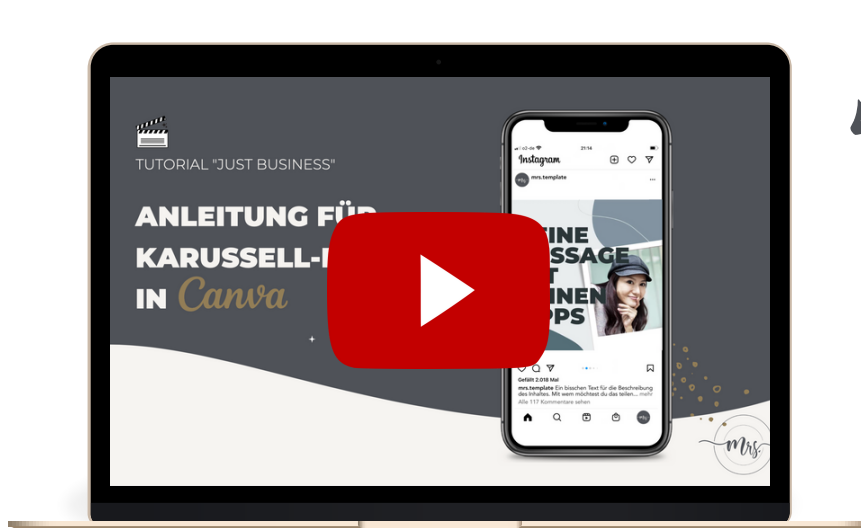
TUTORIAL "JUST BUSINESS"

ANLEITUNG FÜR KARUSSELL-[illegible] IN Canva

o2-de 21:14

Instagram

mrs.template

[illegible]INE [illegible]SSAGE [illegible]T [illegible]NEN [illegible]PS

Gefällt 2.018 Mal

mrs.template Ein bisschen Text für die Beschreibung des Inhaltes. Mit wem möchtest du das teilen... mehr

Alle 117 Kommentare sehen

mrs.